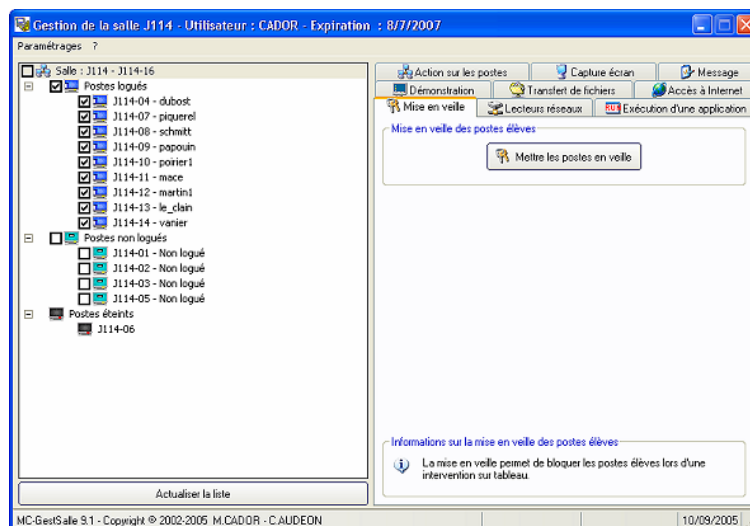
Gestion de la salle J114 - Utilisateur : CADOR - Expiration : 8/7/2007

Paramétrages ?

Salle : J114 - J114-16
Postes logués
J114-04 - dubost
J114-07 - piquerel
J114-08 - schmitt
J114-09 - papouin
J114-10 - poirier1
J114-11 - mace
J114-12 - martin1
J114-13 - le_clain
J114-14 - vanier
Postes non logués
J114-01 - Non logué
J114-02 - Non logué
J114-03 - Non logué
J114-05 - Non logué
Postes éteints
J114-06

Actualiser la liste

Action sur les postes
Capture écran
Message
Démonstration
Transfert de fichiers
Accès à Internet
Mise en veille
Lecteurs réseaux
Exécution d'une application

Mise en veille des postes élèves

Mettre les postes en veille

Informations sur la mise en veille des postes élèves

La mise en veille permet de bloquer les postes élèves lors d'une intervention sur tableau.

MC-GestSalle 9.1 - Copyright © 2002-2005 M.CADOR - C.AUDEON
10/09/2005